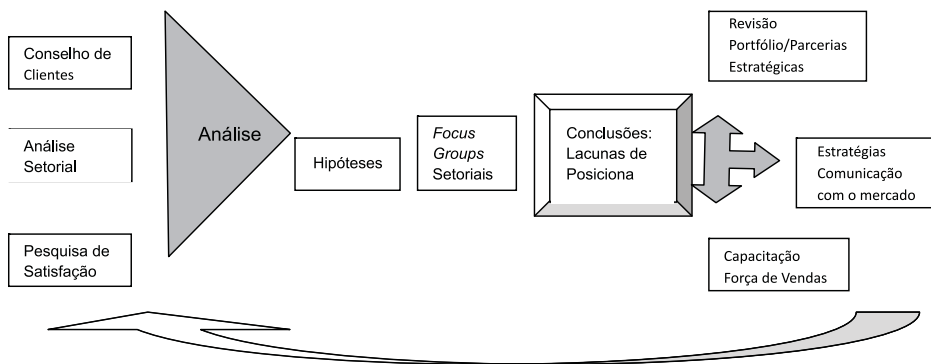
Conselho de Clientes

Análise Setorial

Pesquisa de Satisfação

Análise

Hipóteses

*Focus Groups* Setoriais

Conclusões: Lacunas de Posiciona

Revisão Portfólio/Parcerias Estratégicas

Estratégias Comunicação com o mercado

Capacitação Força de Vendas